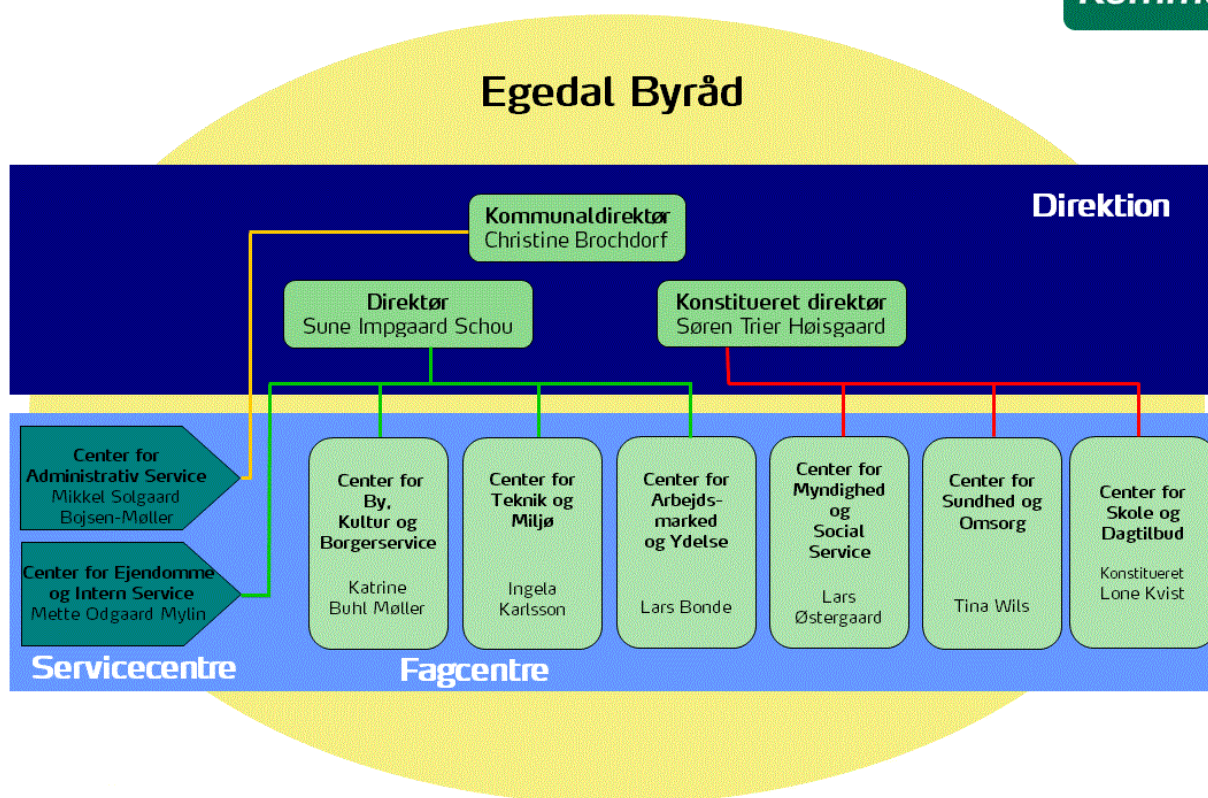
Komm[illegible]

Egedal Byråd

Direktion

Kommunaldirektør
Christine Brochdorf

Direktør
Sune Impgaard Schou

Konstitueret direktør
Søren Trier Høisgaard

Center for Administrativ Service
Mikkel Solgaard Bojsen-Møller

Center for Ejendomme og Intern Service
Mette Odgaard Mylin

Center for By, Kultur og Borgerservice
Katrine Buhl Møller

Center for Teknik og Miljø
Ingela Karlsson

Center for Arbejdsmarked og Ydelse
Lars Bonde

Center for Myndighed og Social Service
Lars Østergaard

Center for Sundhed og Omsorg
Tina Wils

Center for Skole og Dagtilbud
Konstitueret
Lone Kvist

Servicecentre

Fagcentre